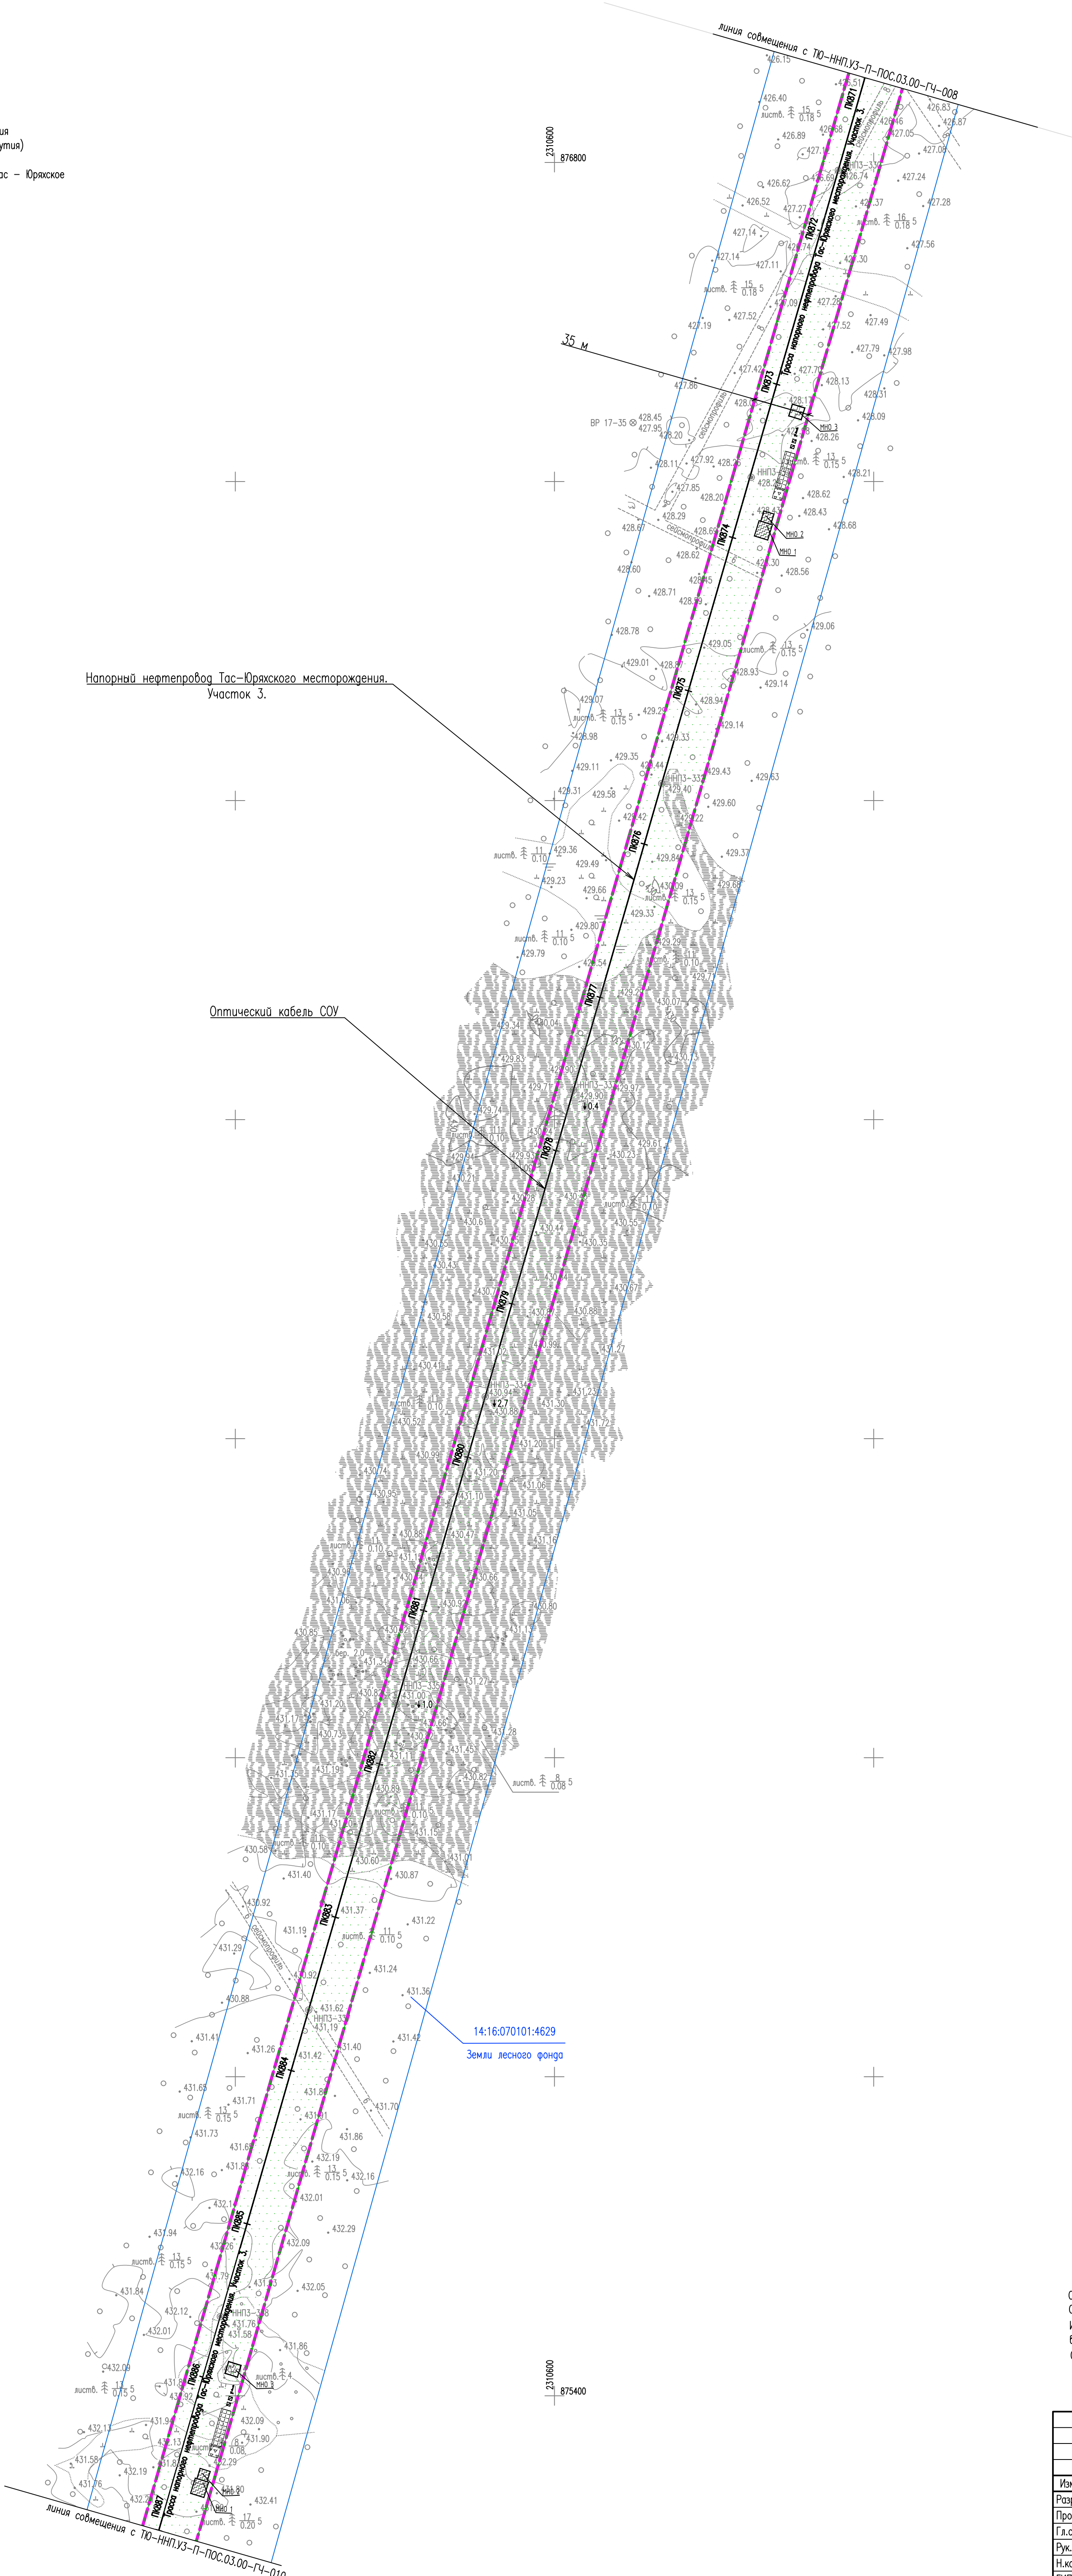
линия совмещения с ТЮ-ННП.УЗ-П-ПОС.03.00-ГЧ-008

ия
утия)
ас – Юряхское

2310600
876800

Трасса напорного нефтепровода Тас-Юряхского месторождения. Участок 3.

35 м

ВР 17-35

МНО 3
МНО 2
МНО 1

ПК871
ПК872
ПК873
ПК874
ПК875
ПК876
ПК877
ПК878
ПК879
ПК880
ПК881
ПК882
ПК883
ПК884
ПК885
ПК886
ПК887

Напорный нефтепровод Тас-Юряхского месторождения. Участок 3.

Оптический кабель СОУ

14:16:070101:4629
Земли лесного фонда

2310600
875400

линия совмещения с ТЮ-ННП.УЗ-П-ПОС.03.00-ГЧ-010

Изм
Разр
Про
Гл.с
Рук.
Н.ко